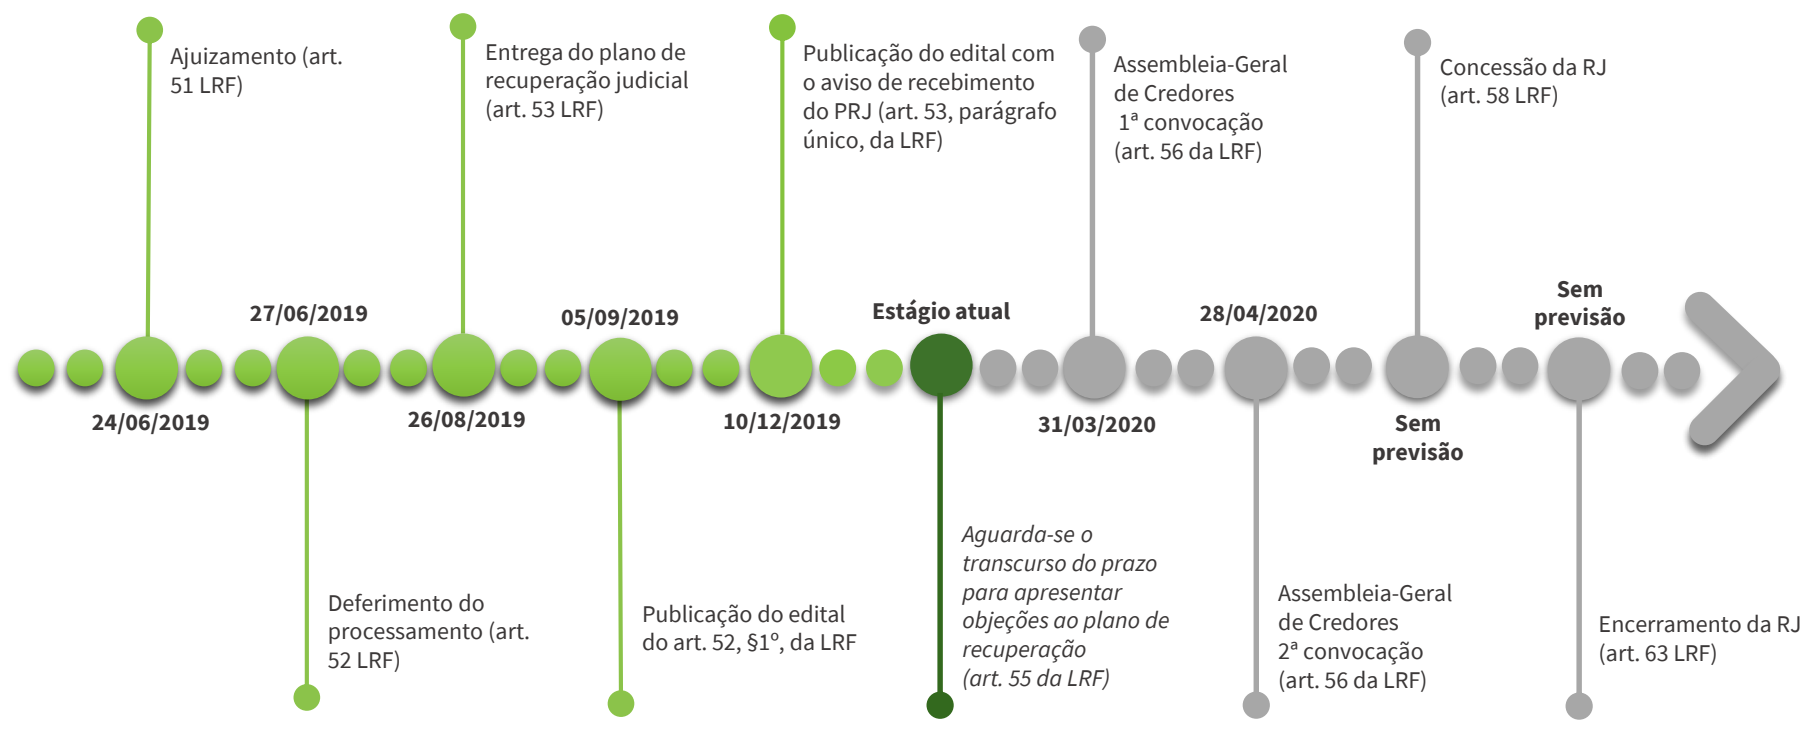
Ajuizamento (art. 51 LRF)

Entrega do plano de recuperação judicial (art. 53 LRF)

Publicação do edital com o aviso de recebimento do PRJ (art. 53, parágrafo único, da LRF)

Assembleia-Geral de Credores 1ª convocação (art. 56 da LRF)

Concessão da RJ (art. 58 LRF)

27/06/2019

05/09/2019

Estágio atual

28/04/2020

Sem previsão

24/06/2019

26/08/2019

10/12/2019

31/03/2020

Sem previsão

Deferimento do processamento (art. 52 LRF)

Publicação do edital do art. 52, §1º, da LRF

*Aguarda-se o transcurso do prazo para apresentar objeções ao plano de recuperação (art. 55 da LRF)*

Assembleia-Geral de Credores 2ª convocação (art. 56 da LRF)

Encerramento da RJ (art. 63 LRF)